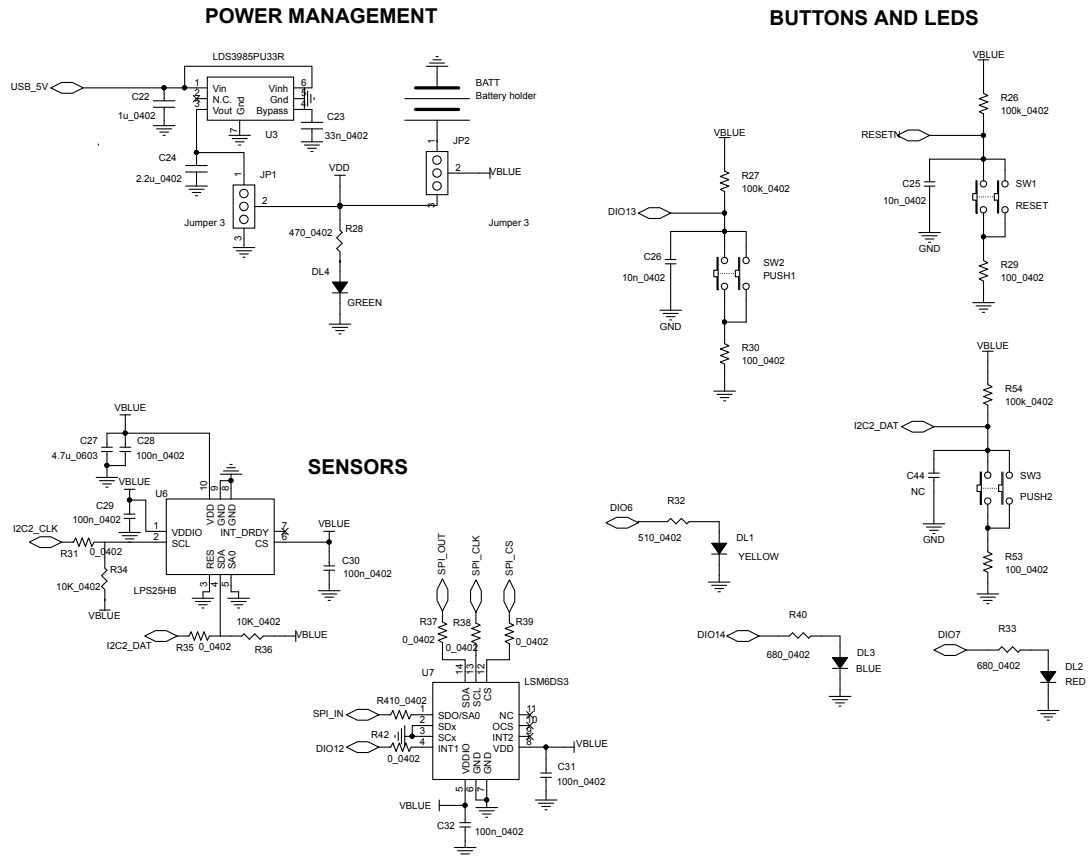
POWER MANAGEMENT

BUTTONS AND LEDS

LDS3985PU33R
USB_5V
1 Vin
2 N.C.
3 Vout
Gnd
7
Vinh 6
Gnd 5
Bypass 4
C22
1u_0402
U3
C23
33n_0402
C24
2.2u_0402
JP1
1
2
3
Jumper 3
VDD
R28
470_0402
DL4
GREEN
BATT
Battery holder
JP2
1
2
3
VBLUE
Jumper 3

VBLUE
R27
100k_0402
DIO13
C26
10n_0402
GND
SW2
PUSH1
R30
100_0402

VBLUE
R26
100k_0402
RESETN
C25
10n_0402
GND
SW1
RESET
R29
100_0402

VBLUE
R54
100k_0402
I2C2_DAT
C44
NC
GND
SW3
PUSH2
R53
100_0402

SENSORS

VBLUE
C27
4.7u_0603
C28
100n_0402
VBLUE
C29
100n_0402
U6
10 VDD
9 GND
8 GND
1 VDDIO
2 SCL
INT_DRDY 7
CS 6
RES 3
SDA 4
SA0 5
I2C2_CLK
R31
0_0402
R34
10K_0402
VBLUE
LPS25HB
VBLUE
C30
100n_0402
I2C2_DAT
R35
0_0402
10K_0402
R36
VBLUE

SPI_OUT
SPI_CLK
SPI_CS
R37
0_0402
R38
0_0402
R39
0_0402
U7
14 SDA
13 SCL
12 CS
LSM6DS3
SPI_IN
R41 0_0402
1 SDO/SA0
2 SDx
3 SCx
4 INT1
R42
DIO12
0_0402
NC 11
OCS 10
INT2 9
VDD 8
VDDIO 5
GND 6
GND 7
VBLUE
C31
100n_0402
VBLUE
C32
100n_0402

DIO6
R32
510_0402
DL1
YELLOW

DIO14
R40
680_0402
DL3
BLUE

DIO7
R33
680_0402
DL2
RED